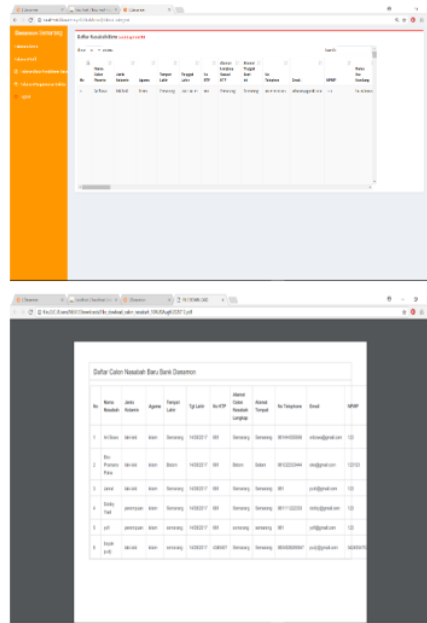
Daftar Calon Nasabah Baru Bank Danamon

| No | Nama Nasabah | Jenis Kelamin | Agama | Tempat Lahir | Tgl Lahir | No KTP | Alamat Calon Nasabah Lengkap | Alamat Tempat | No Telephone | Email | NPWP |
|---|---|---|---|---|---|---|---|---|---|---|---|
| 1 | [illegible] | laki-laki | Islam | Semarang | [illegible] | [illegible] | Semarang | Semarang | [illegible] | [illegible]@gmail.com | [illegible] |
| 2 | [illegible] | laki-laki | Islam | Batam | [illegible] | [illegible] | Batam | Batam | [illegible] | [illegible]@gmail.com | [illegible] |
| 3 | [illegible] | laki-laki | Islam | Semarang | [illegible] | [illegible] | Semarang | Semarang | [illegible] | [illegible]@gmail.com | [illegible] |
| 4 | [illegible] | laki-laki | Islam | Semarang | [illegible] | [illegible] | Semarang | Semarang | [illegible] | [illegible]@gmail.com | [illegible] |
| 5 | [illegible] | perempuan | Islam | semarang | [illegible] | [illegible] | semarang | semarang | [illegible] | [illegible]@gmail.com | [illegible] |
| 6 | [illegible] | laki-laki | Islam | semarang | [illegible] | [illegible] | semarang | semarang | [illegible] | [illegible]@gmail.com | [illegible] |